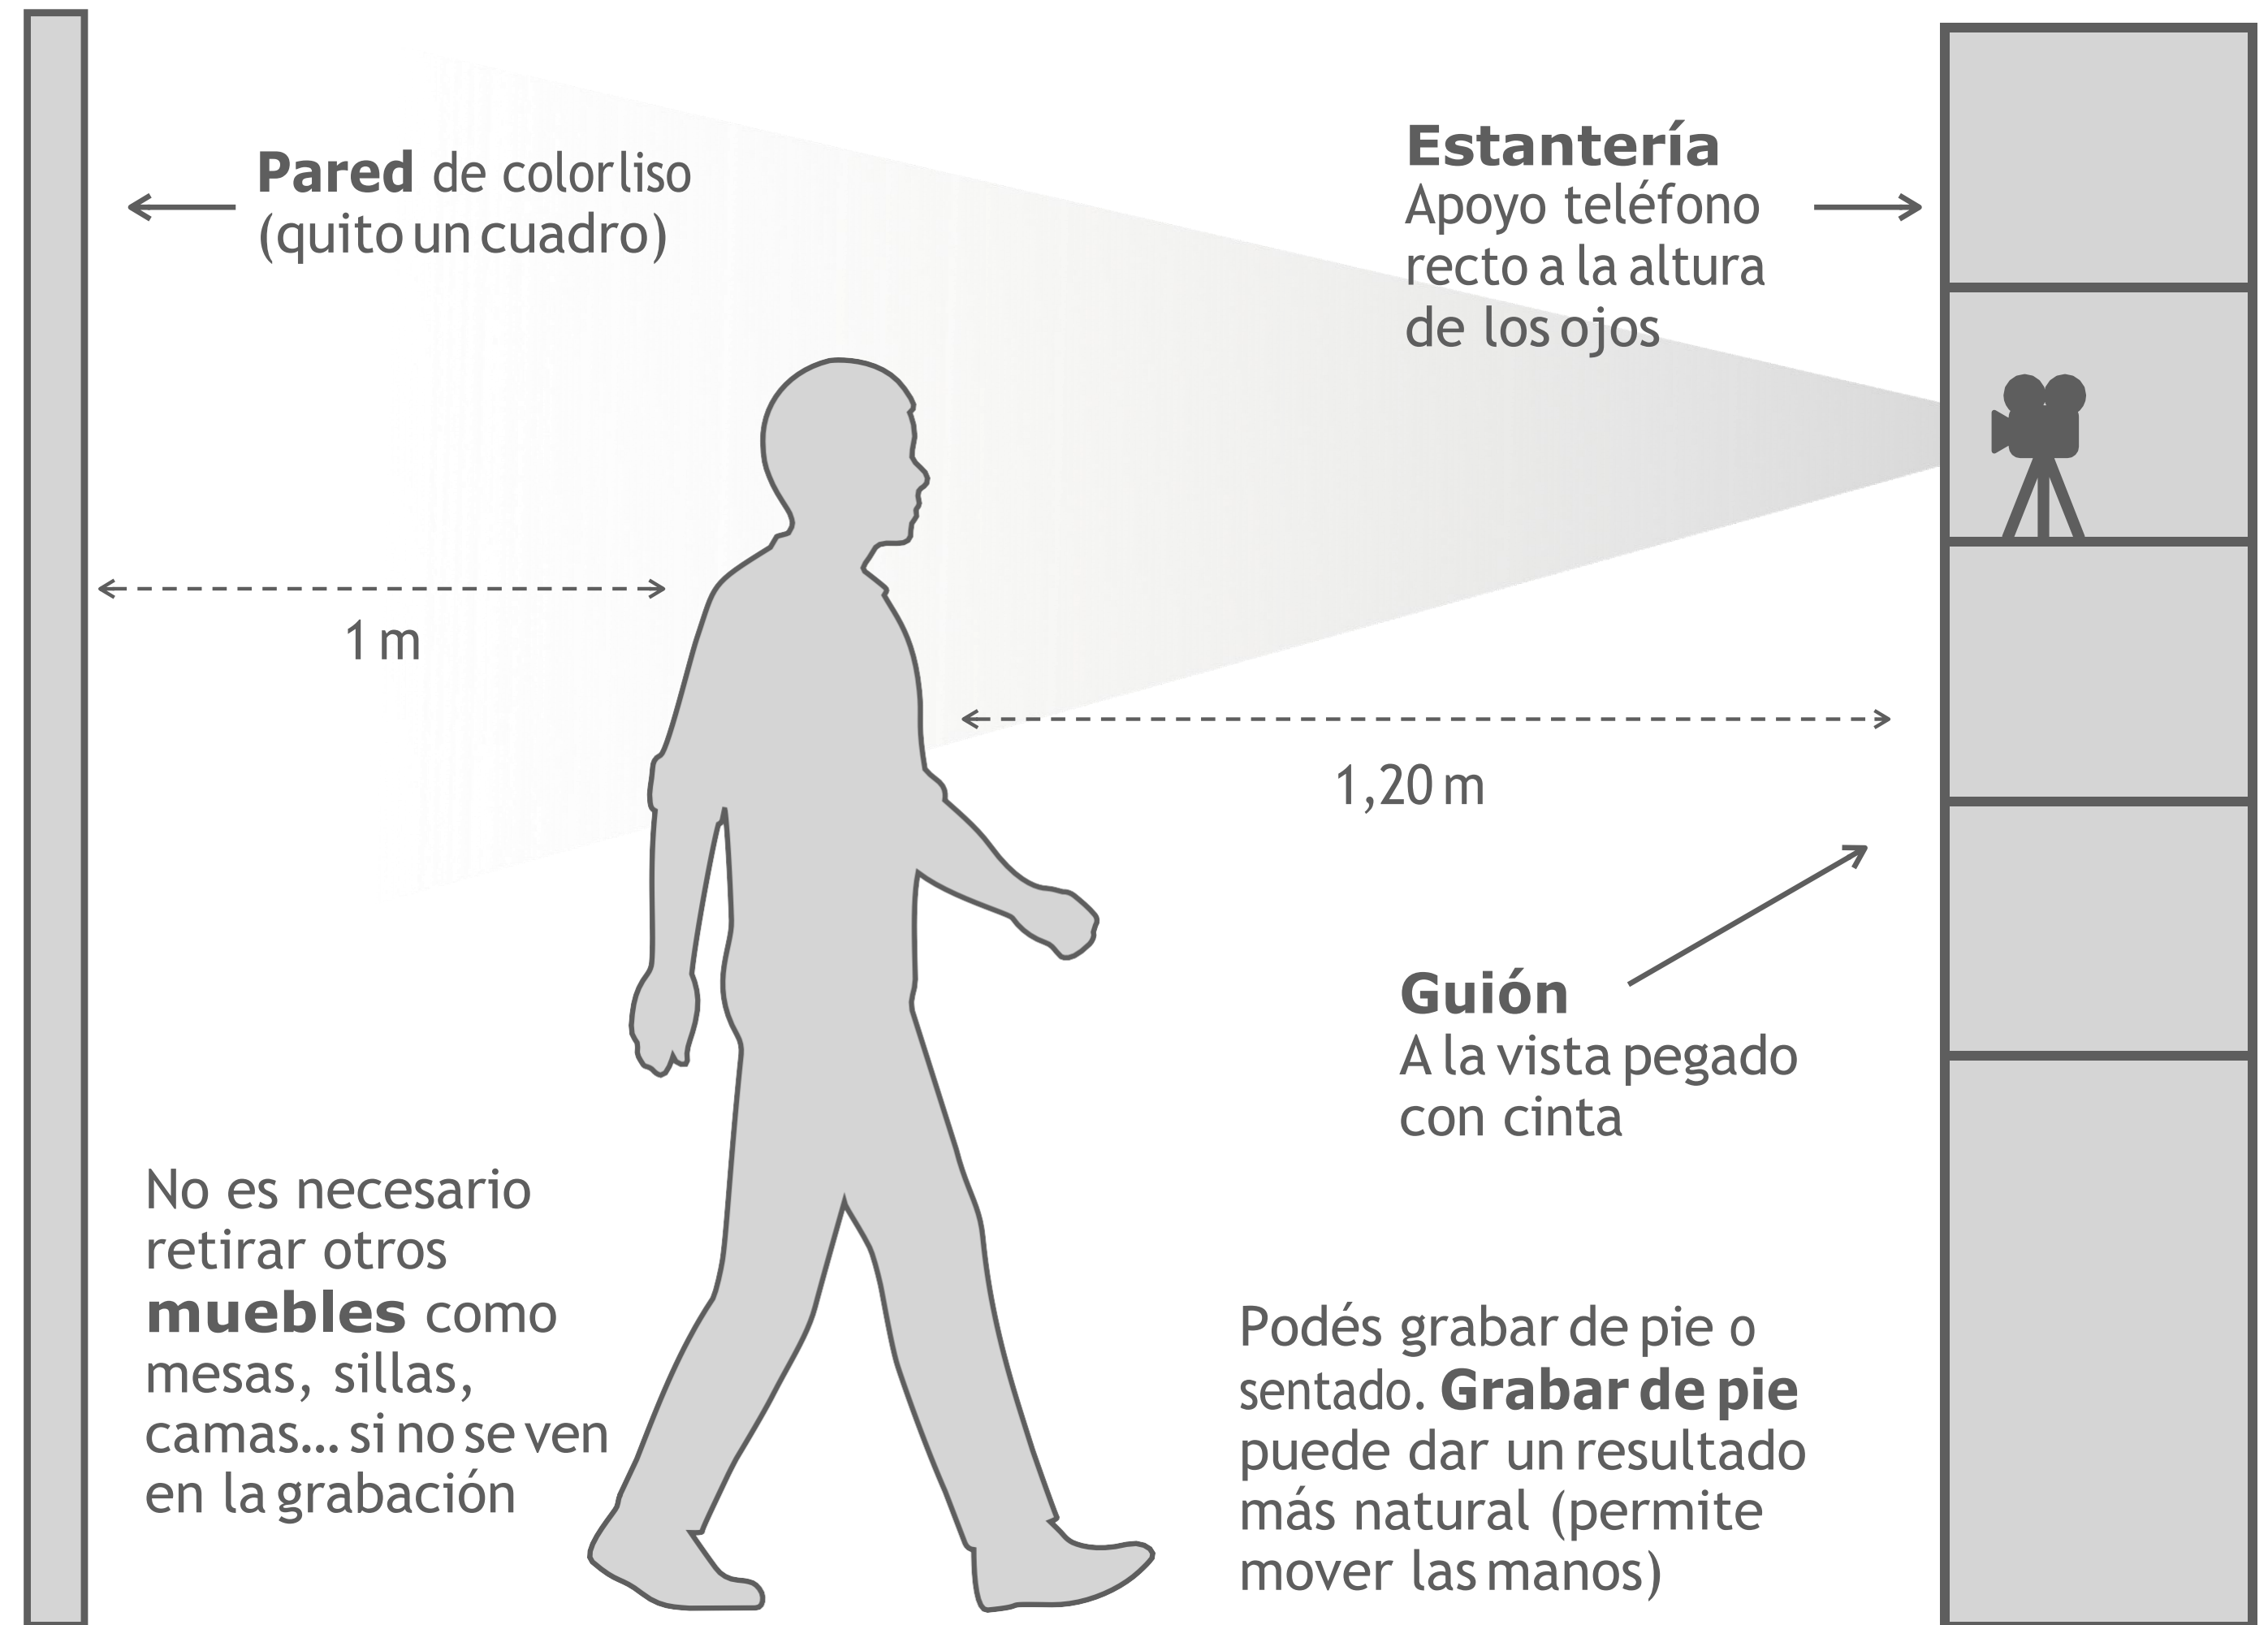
**Pared** de color liso (quito un cuadro)

**Estantería**
Apoyo teléfono recto a la altura de los ojos

1 m

1,20 m

**Guión**
A la vista pegado con cinta

No es necesario retirar otros **muebles** como mesas, sillas, camas... si no se ven en la grabación

Podés grabar de pie o sentado. **Grabar de pie** puede dar un resultado más natural (permite mover las manos)